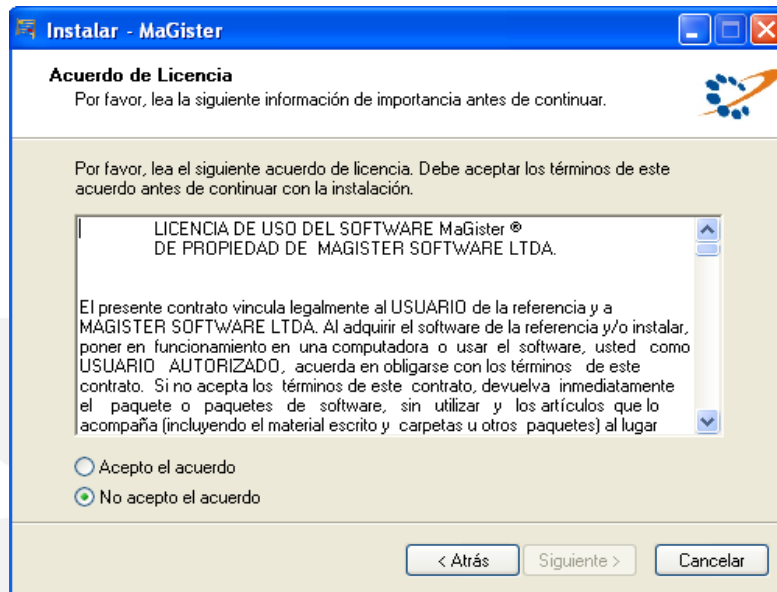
Instalar - MaGister

Acuerdo de Licencia
Por favor, lea la siguiente información de importancia antes de continuar.

Por favor, lea el siguiente acuerdo de licencia. Debe aceptar los términos de este acuerdo antes de continuar con la instalación.

LICENCIA DE USO DEL SOFTWARE MaGister ®
DE PROPIEDAD DE MAGISTER SOFTWARE LTDA.

El presente contrato vincula legalmente al USUARIO de la referencia y a MAGISTER SOFTWARE LTDA. Al adquirir el software de la referencia y/o instalar, poner en funcionamiento en una computadora o usar el software, usted como USUARIO AUTORIZADO, acuerda en obligarse con los términos de este contrato. Si no acepta los términos de este contrato, devuelva inmediatamente el paquete o paquetes de software, sin utilizar y los artículos que lo acompaña (incluyendo el material escrito y carpetas u otros paquetes) al lugar

Acepto el acuerdo
No acepto el acuerdo

< Atrás
Siguiente >
Cancelar